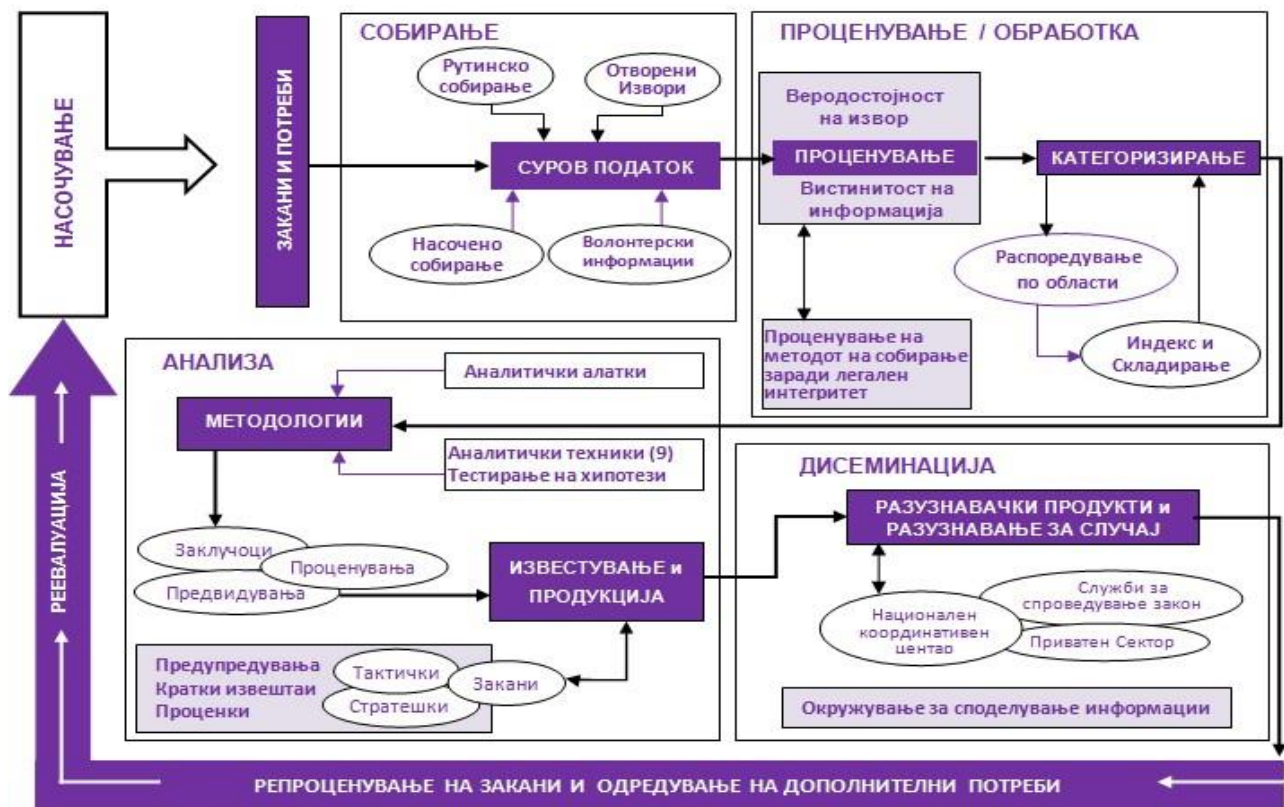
НАСОЧУВАЊЕ

ЗАКАНИ И ПОТРЕБИ

СОБИРАЊЕ

Рутинско собирање

Отворени Извори

СУРОВ ПОДАТОК

Насочено собирање

Волонтерски информации

ПРОЦЕНУВАЊЕ / ОБРАБОТКА

Веродостојност на извор

ПРОЦЕНУВАЊЕ

Вистинитост на информација

КАТЕГОРИЗИРАЊЕ

Распоредување по области

Индекс и Складирање

Проценување на методот на собирање заради легален интегритет

АНАЛИЗА

Аналитички алатки

МЕТОДОЛОГИИ

Аналитички техники (9)
Тестирање на хипотези

Заклучоци

Проценувања

Предвидувања

ИЗВЕСТУВАЊЕ и ПРОДУКЦИЈА

Предупредувања
Кратки извештаи
Проценки

Тактички

Закани

Стратешки

ДИСЕМИНАЦИЈА

РАЗУЗНАВАЧКИ ПРОДУКТИ и РАЗУЗНАВАЊЕ ЗА СЛУЧАЈ

Национален координативен центао

Служби за спроведување закон

Приватен Сектор

Окружување за споделување информации

РЕЕВАЛУАЦИЈА

РЕПРОЦЕНУВАЊЕ НА ЗАКАНИ И ОДРЕДУВАЊЕ НА ДОПОЛНИТЕЛНИ ПОТРЕБИ